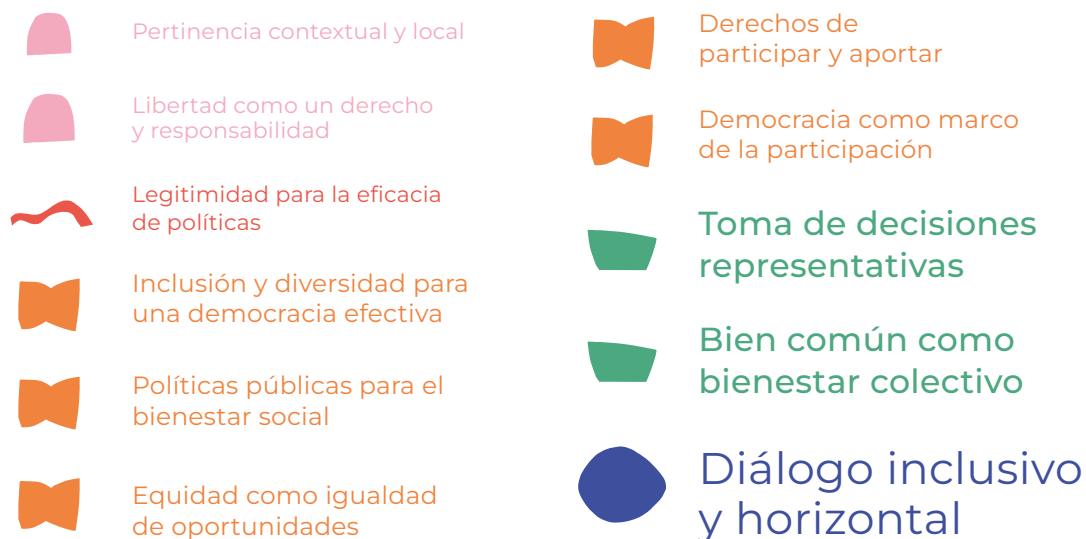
Pertinencia contextual y local

Libertad como un derecho y responsabilidad

Legitimidad para la eficacia de políticas

Inclusión y diversidad para una democracia efectiva

Políticas públicas para el bienestar social

Equidad como igualdad de oportunidades

Derechos de participar y aportar

Democracia como marco de la participación

Toma de decisiones representativas

Bien común como bienestar colectivo

Diálogo inclusivo y horizontal